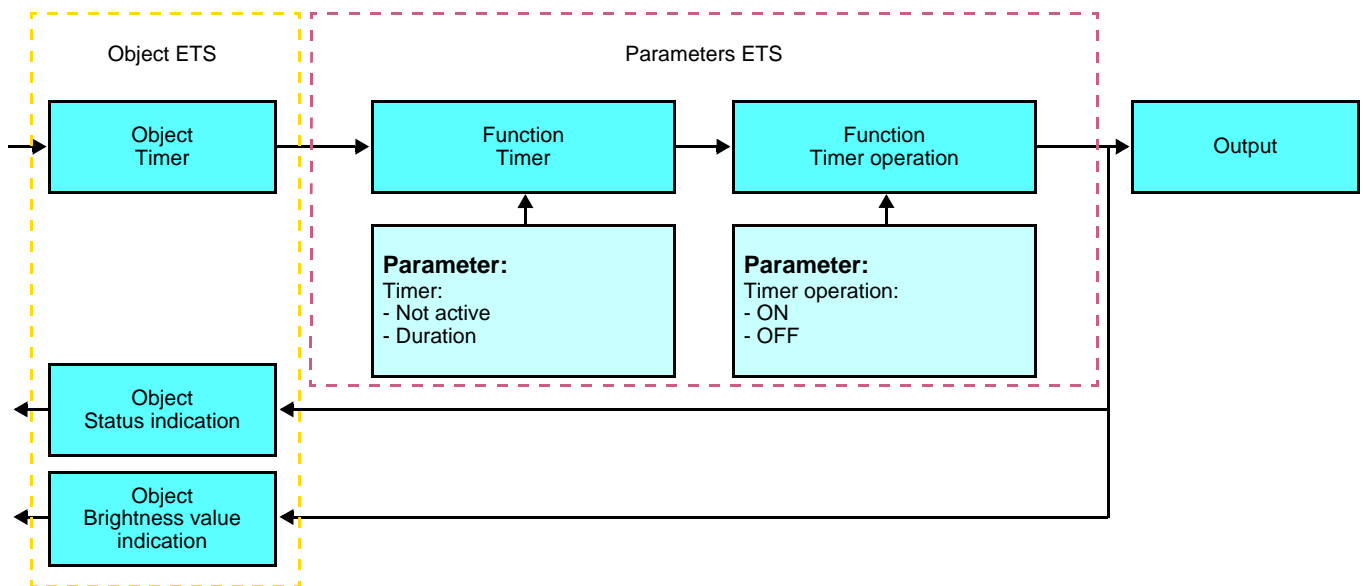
Object ETS

Parameters ETS

Object
Timer

Function
Timer

Function
Timer operation

Output

**Parameter:**
Timer:
- Not active
- Duration

**Parameter:**
Timer operation:
- ON
- OFF

Object
Status indication

Object
Brightness value
indication